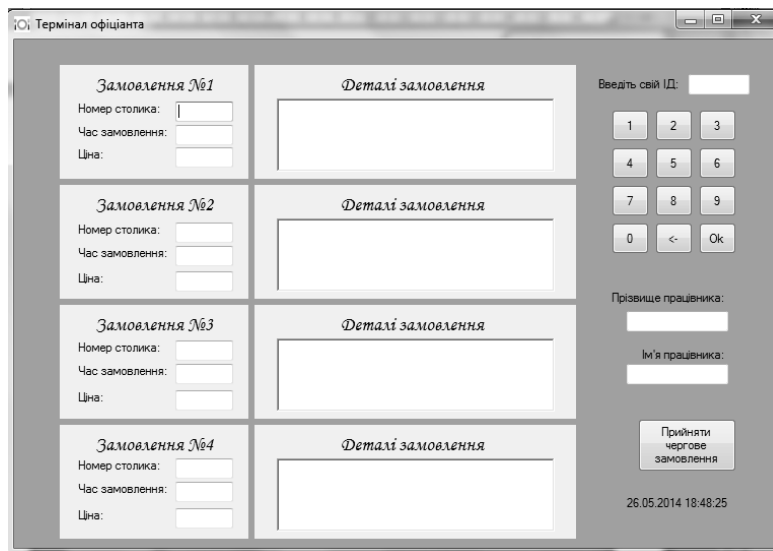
Термінал офіціанта

Замовлення №1
Номер столика:
Час замовлення:
Ціна:

Деталі замовлення

Замовлення №2
Номер столика:
Час замовлення:
Ціна:

Деталі замовлення

Замовлення №3
Номер столика:
Час замовлення:
Ціна:

Деталі замовлення

Замовлення №4
Номер столика:
Час замовлення:
Ціна:

Деталі замовлення

Введіть свій ІД:

| 1 | 2 | 3 |
|---|---|---|
| 4 | 5 | 6 |
| 7 | 8 | 9 |
| 0 | <- | Ok |

Прізвище працівника:

Ім'я працівника:

Прийняти чергове замовлення

26.05.2014 18:48:25